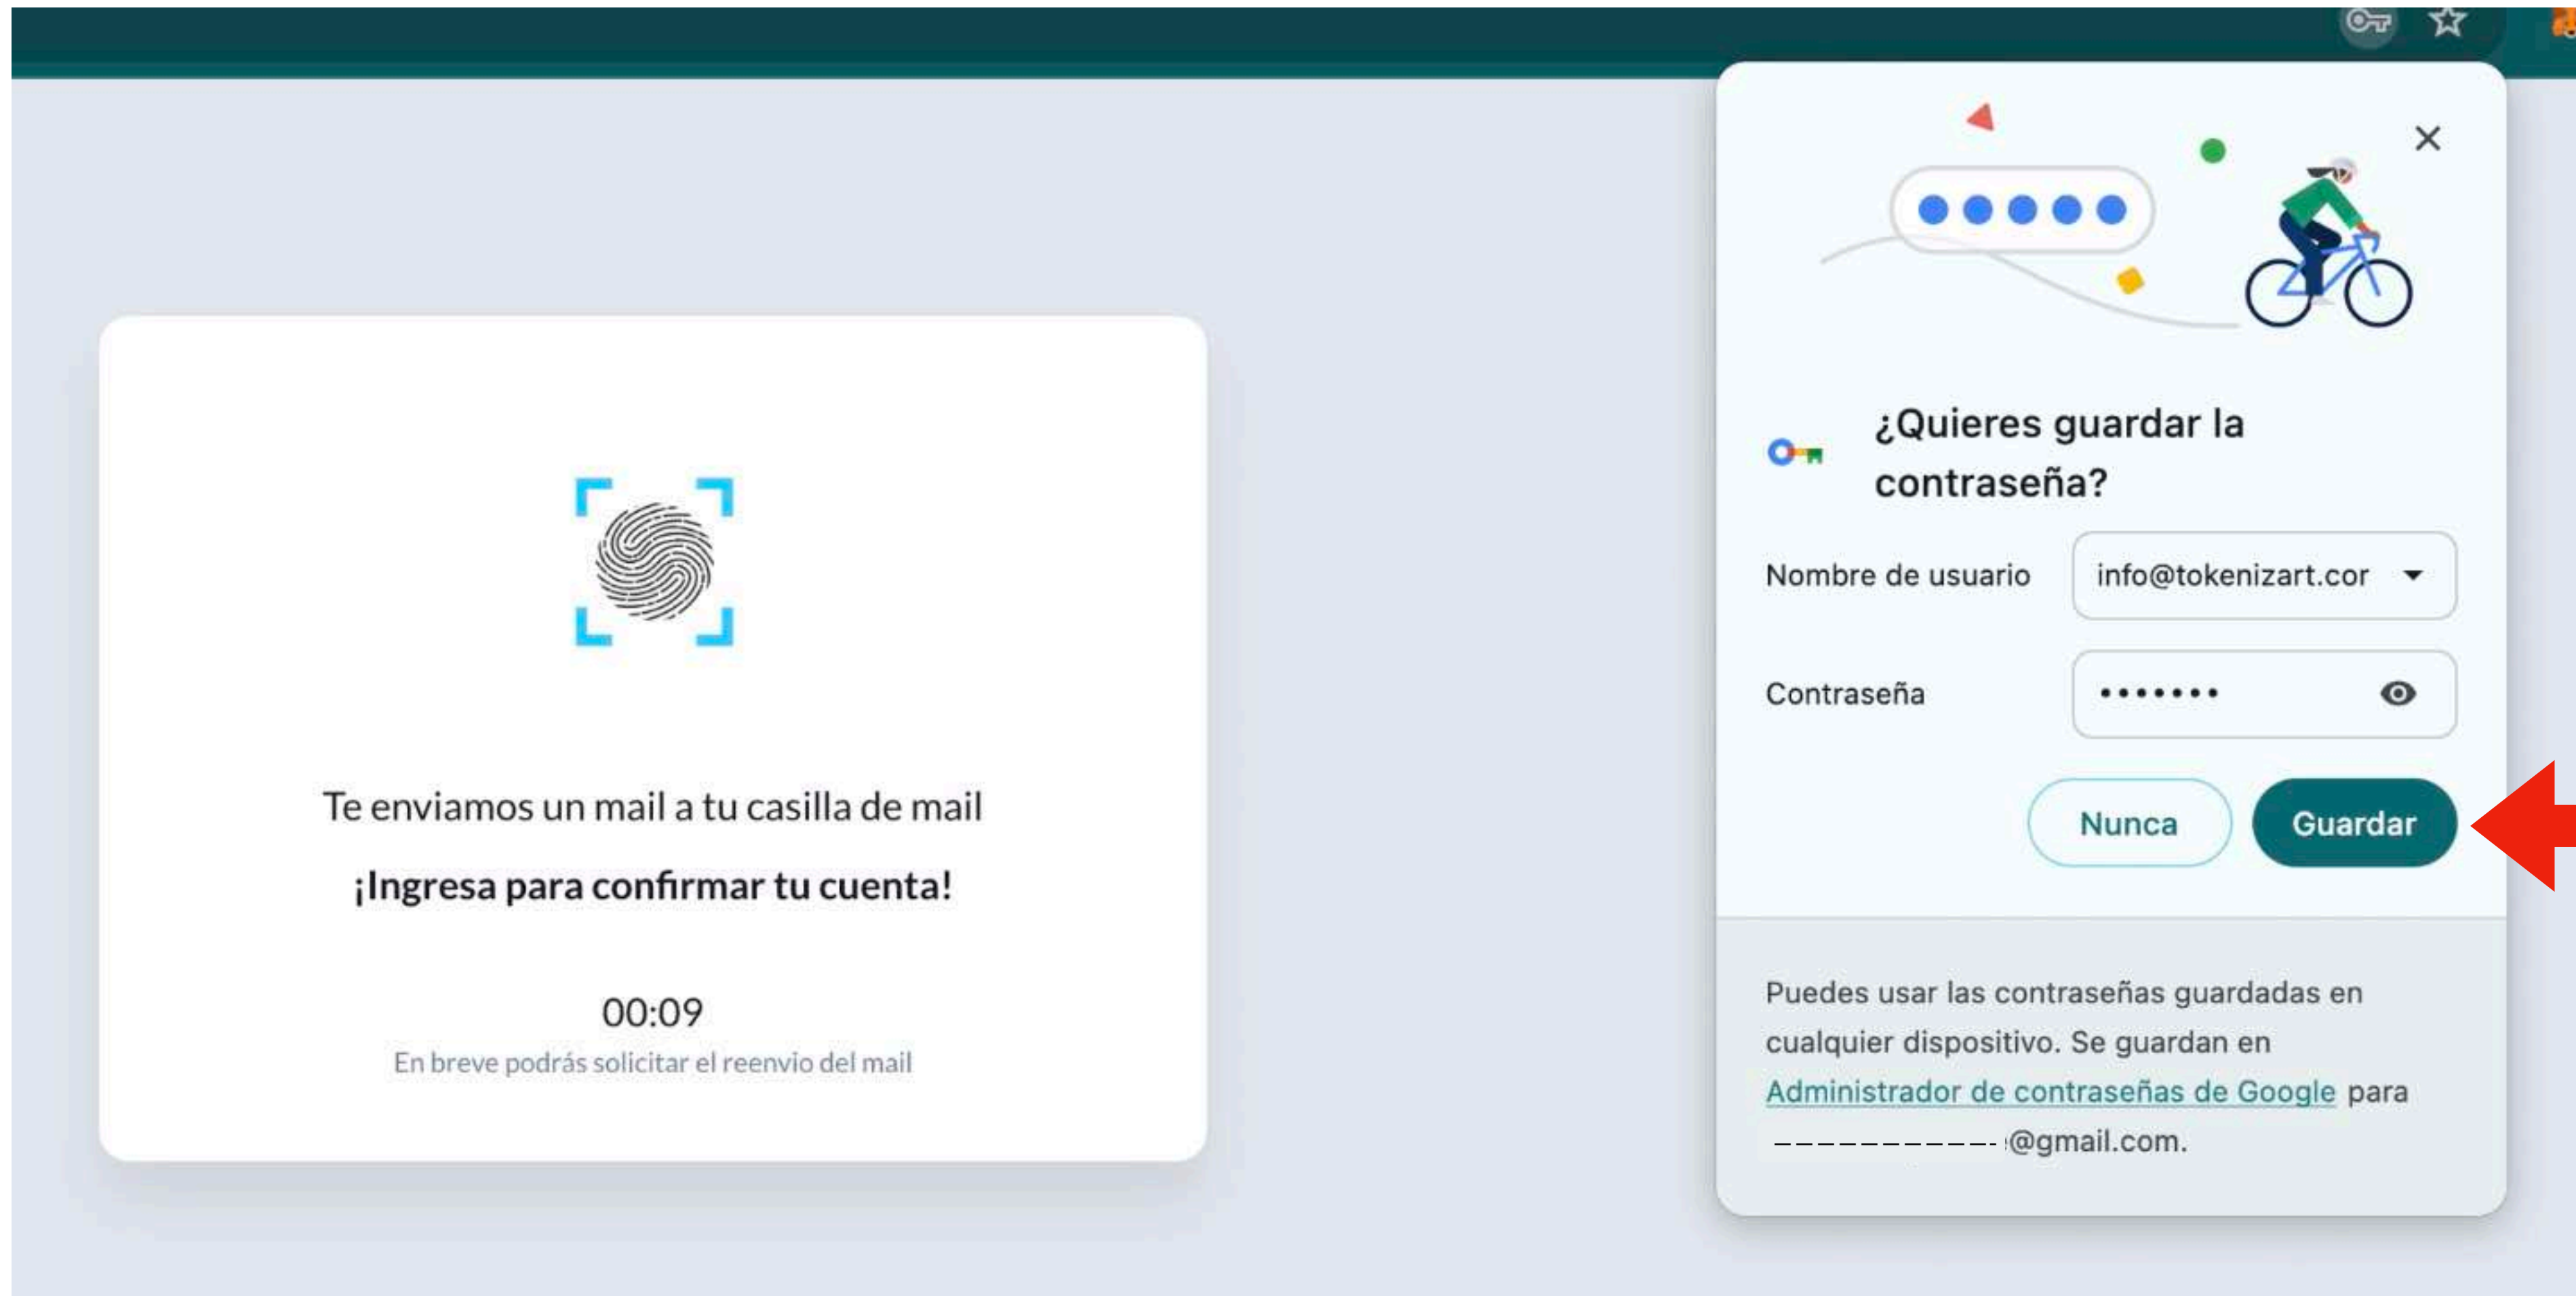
Te enviamos un mail a tu casilla de mail

¡Ingresa para confirmar tu cuenta!

00:09

En breve podrás solicitar el reenvio del mail

¿Quieres guardar la contraseña?

Nombre de usuario info@tokenizart.cor

Contraseña •••••••

Nunca Guardar

Puedes usar las contraseñas guardadas en cualquier dispositivo. Se guardan en Administrador de contraseñas de Google para ----------@gmail.com.